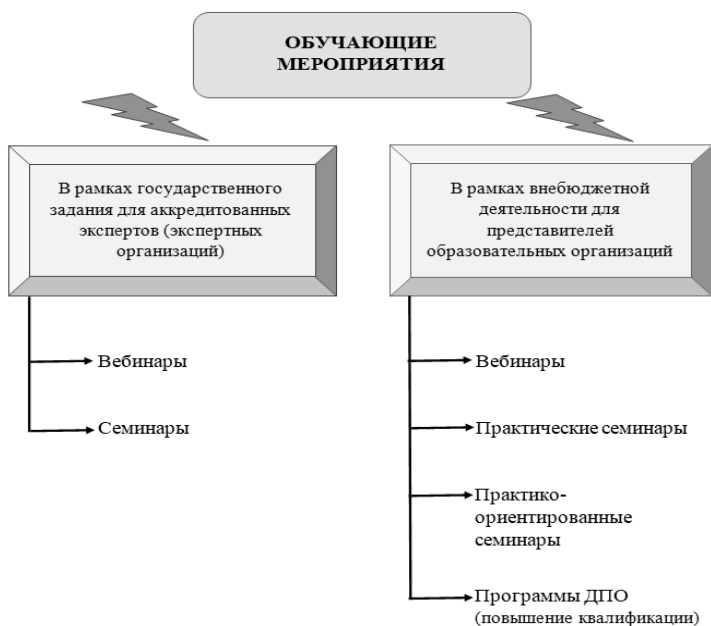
ОБУЧАЮЩИЕ МЕРОПРИЯТИЯ

В рамках государственного задания для аккредитованных экспертов (экспертных организаций)

Вебинары

Семинары

В рамках внебюджетной деятельности для представителей образовательных организаций

Вебинары

Практические семинары

Практико-ориентированные семинары

Программы ДПО (повышение квалификации)